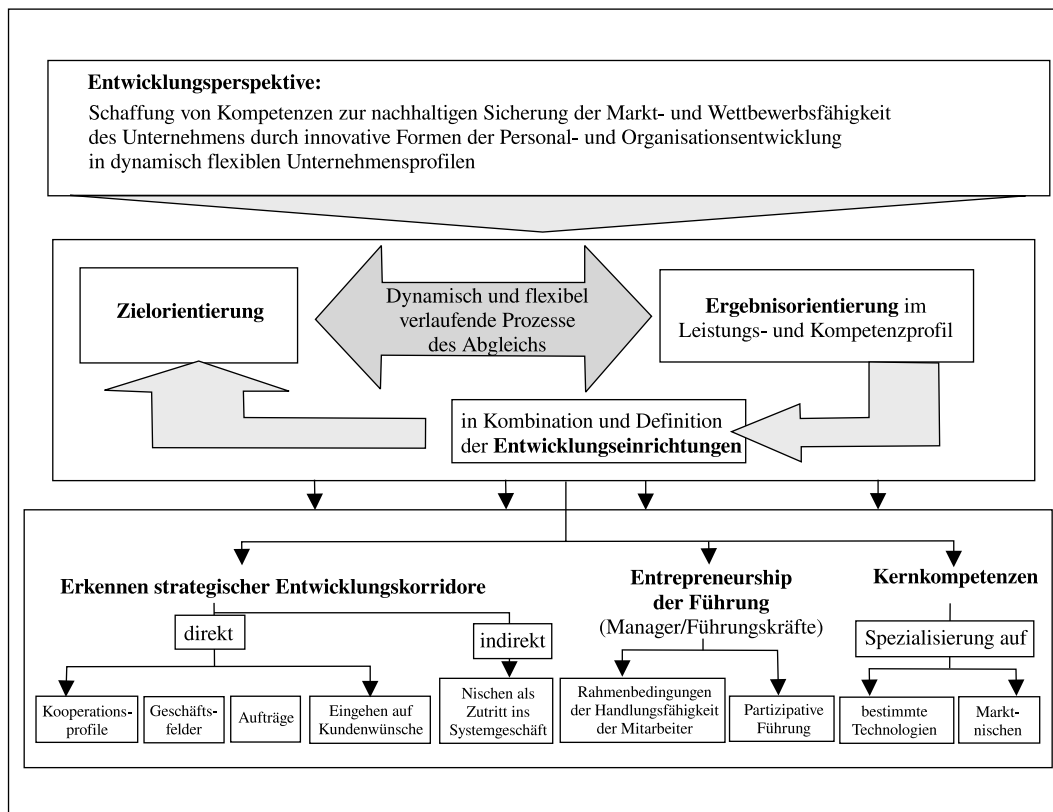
**Entwicklungsperspektive:**

Schaffung von Kompetenzen zur nachhaltigen Sicherung der Markt- und Wettbewerbsfähigkeit des Unternehmens durch innovative Formen der Personal- und Organisationsentwicklung in dynamisch flexiblen Unternehmensprofilen

**Zielorientierung**

Dynamisch und flexibel verlaufende Prozesse des Abgleichs

**Ergebnisorientierung** im Leistungs- und Kompetenzprofil

in Kombination und Definition der **Entwicklungseinrichtungen**

**Erkennen strategischer Entwicklungskorridore**

direkt

indirekt

Kooperationsprofile

Geschäftsfelder

Aufträge

Eingehen auf Kundenwünsche

Nischen als Zutritt ins Systemgeschäft

**Entrepreneurship der Führung**
(Manager/Führungskräfte)

Rahmenbedingungen der Handlungsfähigkeit der Mitarbeiter

Partizipative Führung

**Kernkompetenzen**

Spezialisierung auf

bestimmte Technologien

Marktnischen